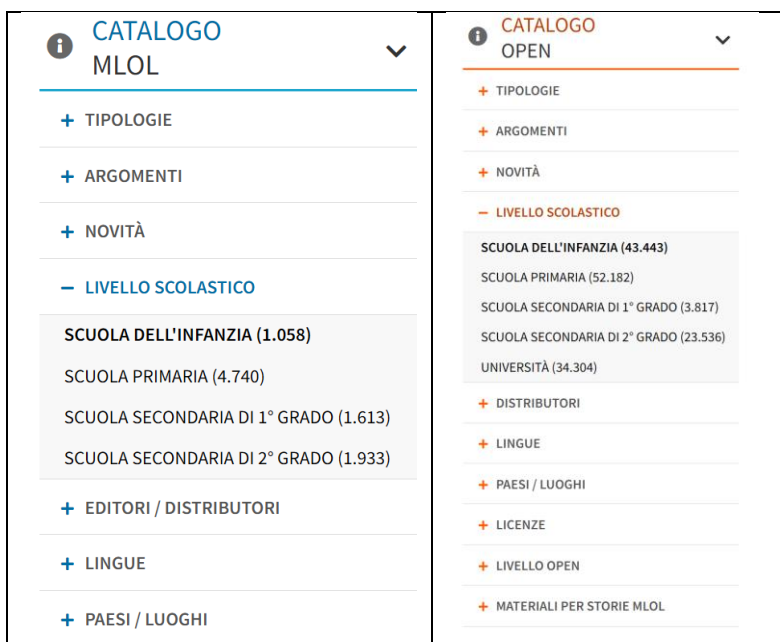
CATALOGO MLOL

+ TIPOLOGIE

+ ARGOMENTI

+ NOVITÀ

– LIVELLO SCOLASTICO

SCUOLA DELL'INFANZIA (1.058)

SCUOLA PRIMARIA (4.740)

SCUOLA SECONDARIA DI 1° GRADO (1.613)

SCUOLA SECONDARIA DI 2° GRADO (1.933)

+ EDITORI / DISTRIBUTORI

+ LINGUE

+ PAESI / LUOGHI

CATALOGO OPEN

+ TIPOLOGIE

+ ARGOMENTI

+ NOVITÀ

– LIVELLO SCOLASTICO

SCUOLA DELL'INFANZIA (43.443)

SCUOLA PRIMARIA (52.182)

SCUOLA SECONDARIA DI 1° GRADO (3.817)

SCUOLA SECONDARIA DI 2° GRADO (23.536)

UNIVERSITÀ (34.304)

+ DISTRIBUTORI

+ LINGUE

+ PAESI / LUOGHI

+ LICENZE

+ LIVELLO OPEN

+ MATERIALI PER STORIE MLOL